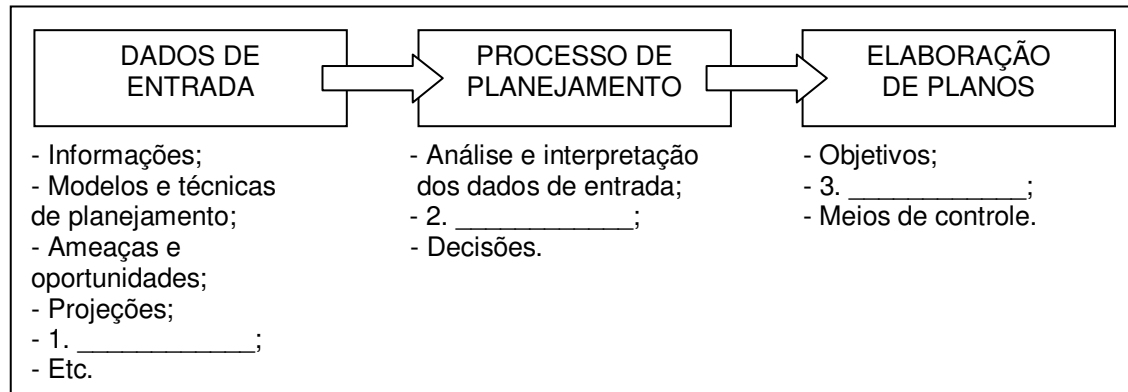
DADOS DE ENTRADA

PROCESSO DE PLANEJAMENTO

ELABORAÇÃO DE PLANOS

- Informações;
- Modelos e técnicas de planejamento;
- Ameaças e oportunidades;
- Projeções;
- 1. ____________;
- Etc.

- Análise e interpretação dos dados de entrada;
- 2. ____________;
- Decisões.

- Objetivos;
- 3. ____________;
- Meios de controle.